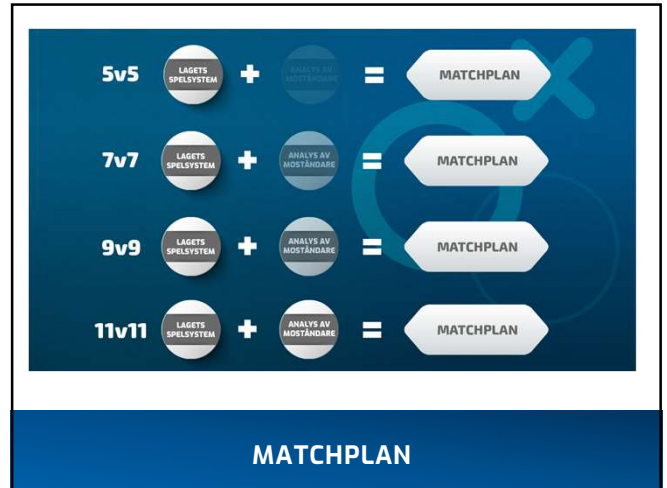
5v5 LAGETS SPELSYSTEM + ANALYS AV MOSTÅNDARE = MATCHPLAN

7v7 LAGETS SPELSYSTEM + ANALYS AV MOSTÅNDARE = MATCHPLAN

9v9 LAGETS SPELSYSTEM + ANALYS AV MOSTÅNDARE = MATCHPLAN

11v11 LAGETS SPELSYSTEM + ANALYS AV MOSTÅNDARE = MATCHPLAN

MATCHPLAN